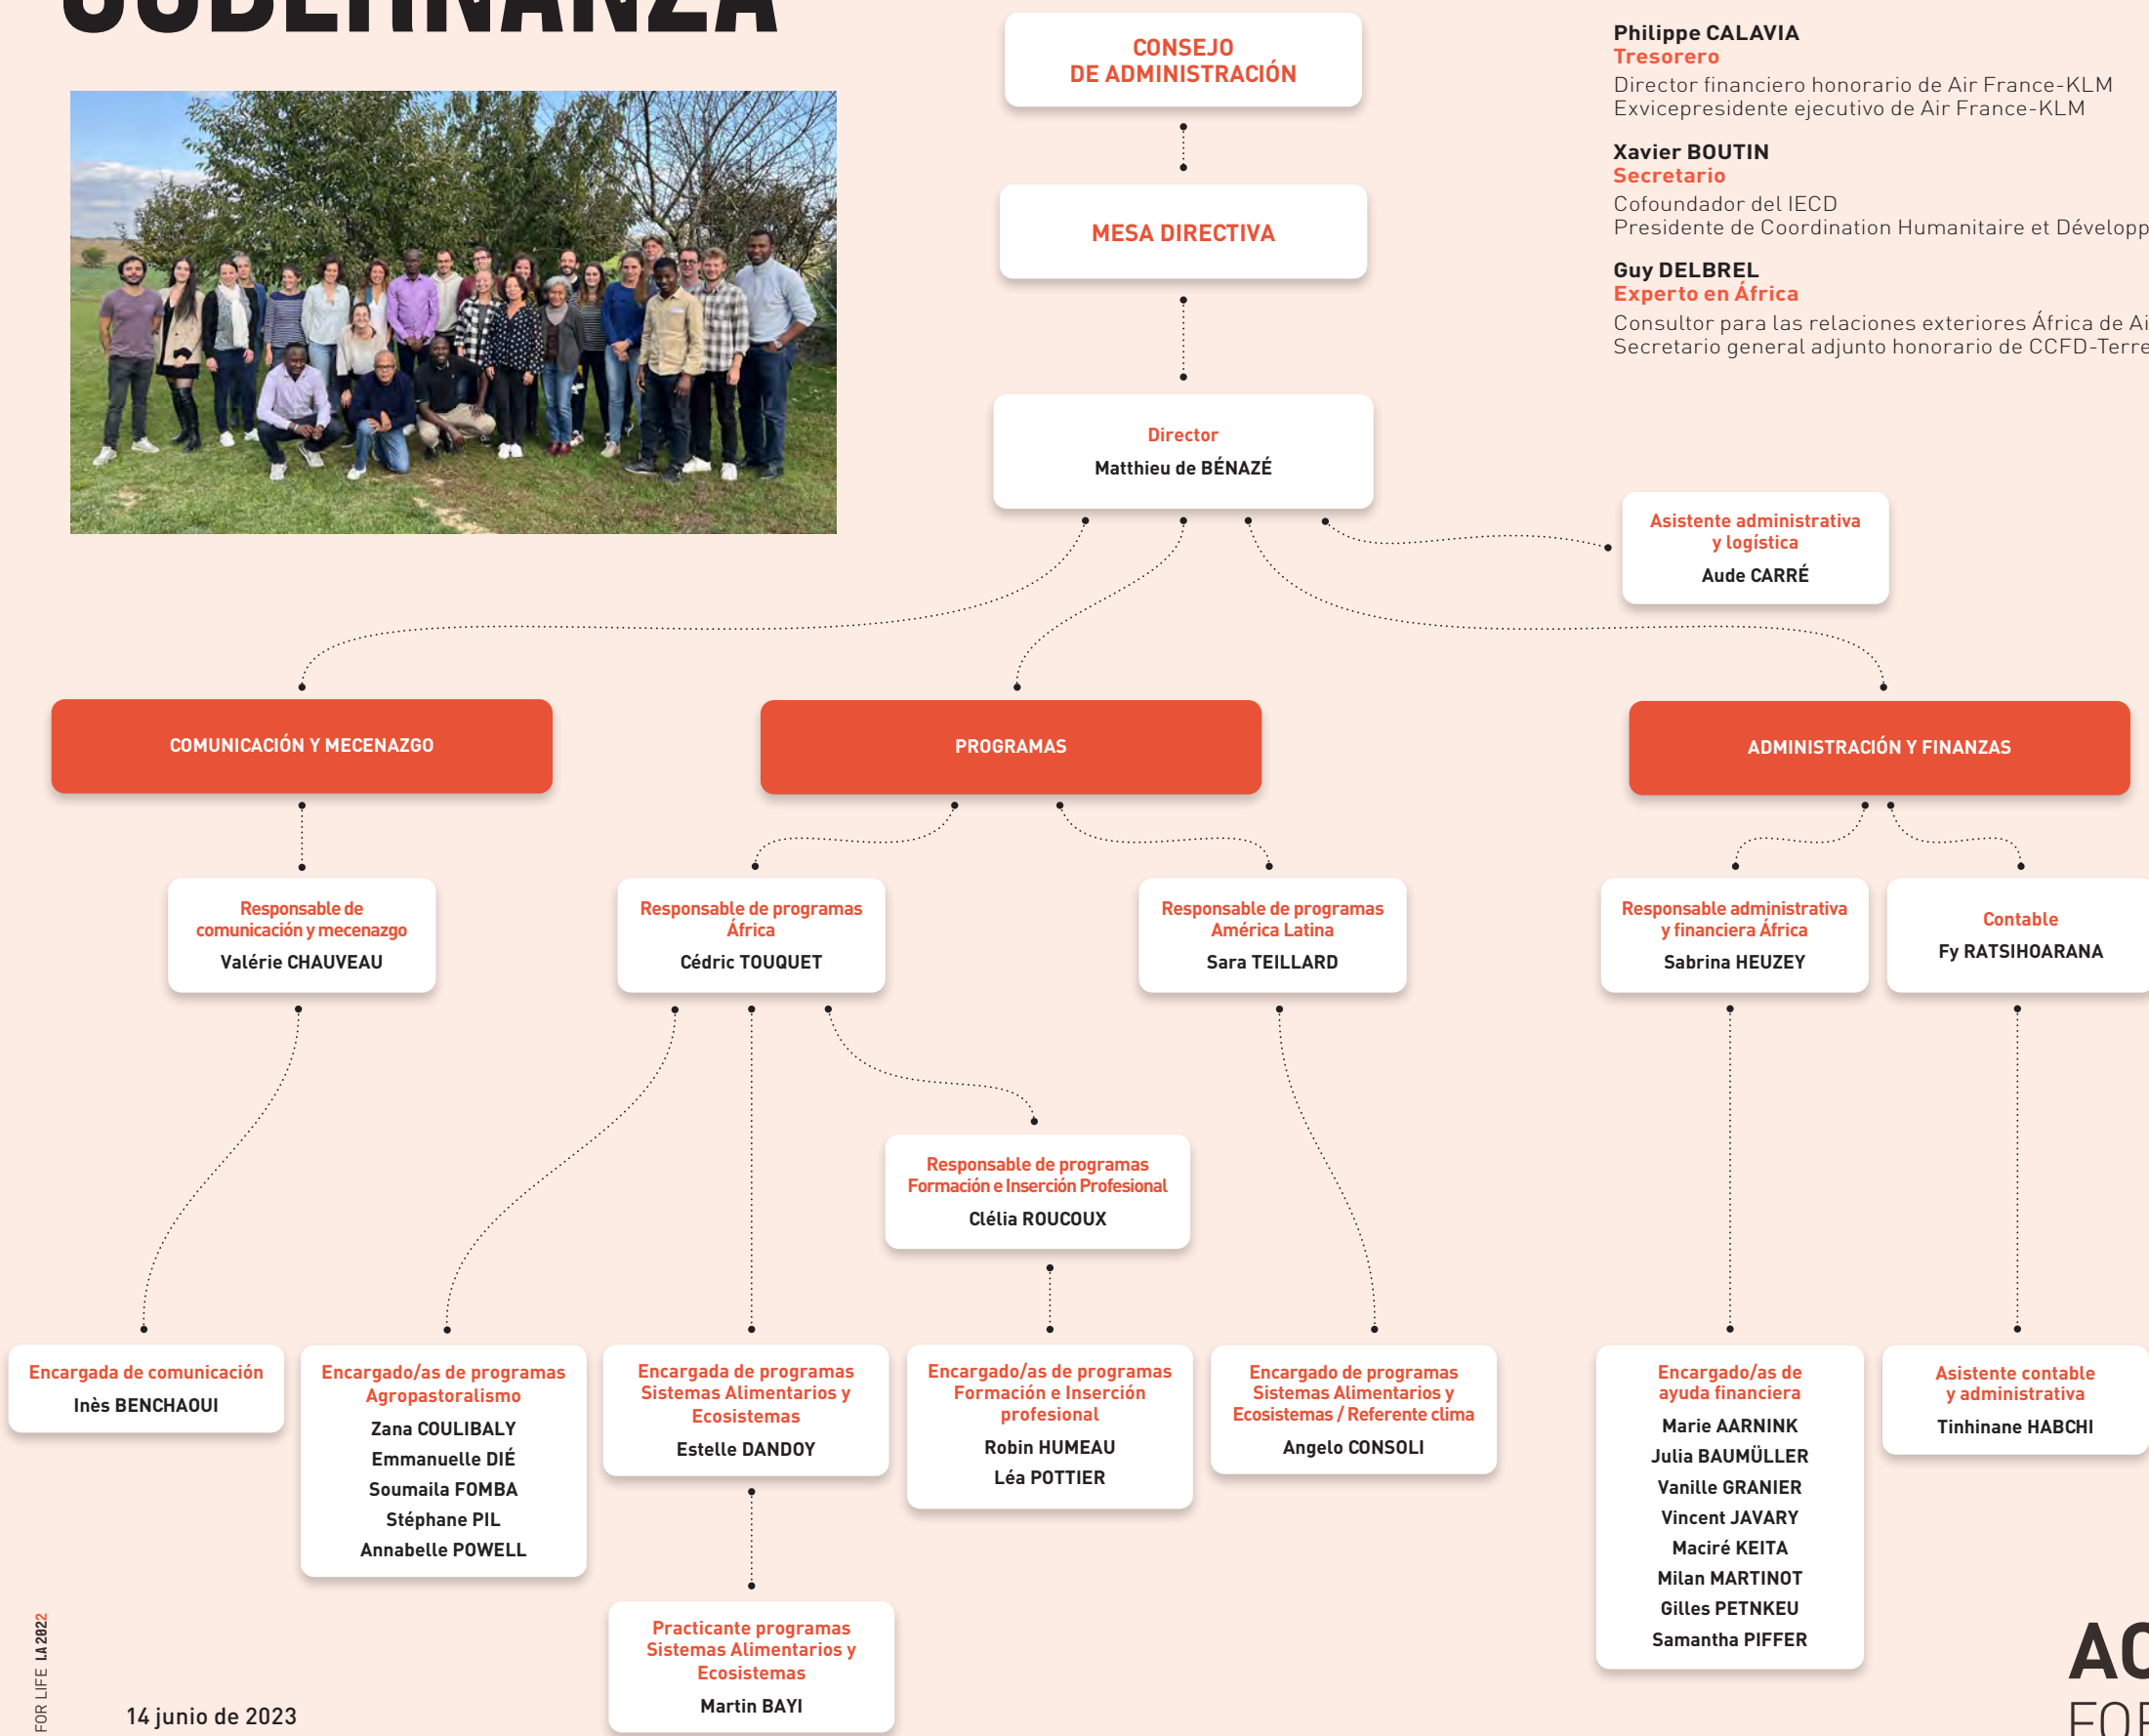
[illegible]

CONSEJO DE ADMINISTRACIÓN

MESA DIRECTIVA

Director
Matthieu de BÉNAZÉ

Philippe CALAVIA
Tesorero
Director financiero honorario de Air France-KLM
Exvicepresidente ejecutivo de Air France-KLM

Xavier BOUTIN
Secretario
Cofoundador del IECD
Presidente de Coordination Humanitaire et Développ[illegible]

Guy DELBREL
Experto en África
Consultor para las relaciones exteriores África de Ai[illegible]
Secretario general adjunto honorario de CCFD-Terre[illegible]

Asistente administrativa y logística
Aude CARRÉ

COMUNICACIÓN Y MECENAZGO

PROGRAMAS

ADMINISTRACIÓN Y FINANZAS

Responsable de comunicación y mecenazgo
Valérie CHAUVEAU

Responsable de programas África
Cédric TOUQUET

Responsable de programas América Latina
Sara TEILLARD

Responsable administrativa y financiera África
Sabrina HEUZEY

Contable
Fy RATSIHOARANA

Responsable de programas Formación e Inserción Profesional
Clélia ROUCOUX

Encargada de comunicación
Inès BENCHAOUI

Encargado/as de programas Agropastoralismo
Zana COULIBALY
Emmanuelle DIÉ
Soumaila FOMBA
Stéphane PIL
Annabelle POWELL

Encargada de programas Sistemas Alimentarios y Ecosistemas
Estelle DANDOY

Encargado/as de programas Formación e Inserción profesional
Robin HUMEAU
Léa POTTIER

Encargado de programas Sistemas Alimentarios y Ecosistemas / Referente clima
Angelo CONSOLI

Encargado/as de ayuda financiera
Marie AARNINK
Julia BAUMÜLLER
Vanille GRANIER
Vincent JAVARY
Maciré KEITA
Milan MARTINOT
Gilles PETNKEU
Samantha PIFFER

Asistente contable y administrativa
Tinhinane HABCHI

Practicante programas Sistemas Alimentarios y Ecosistemas
Martin BAYI

FOR LIFE LA 2022

14 junio de 2023

AC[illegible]
FO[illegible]